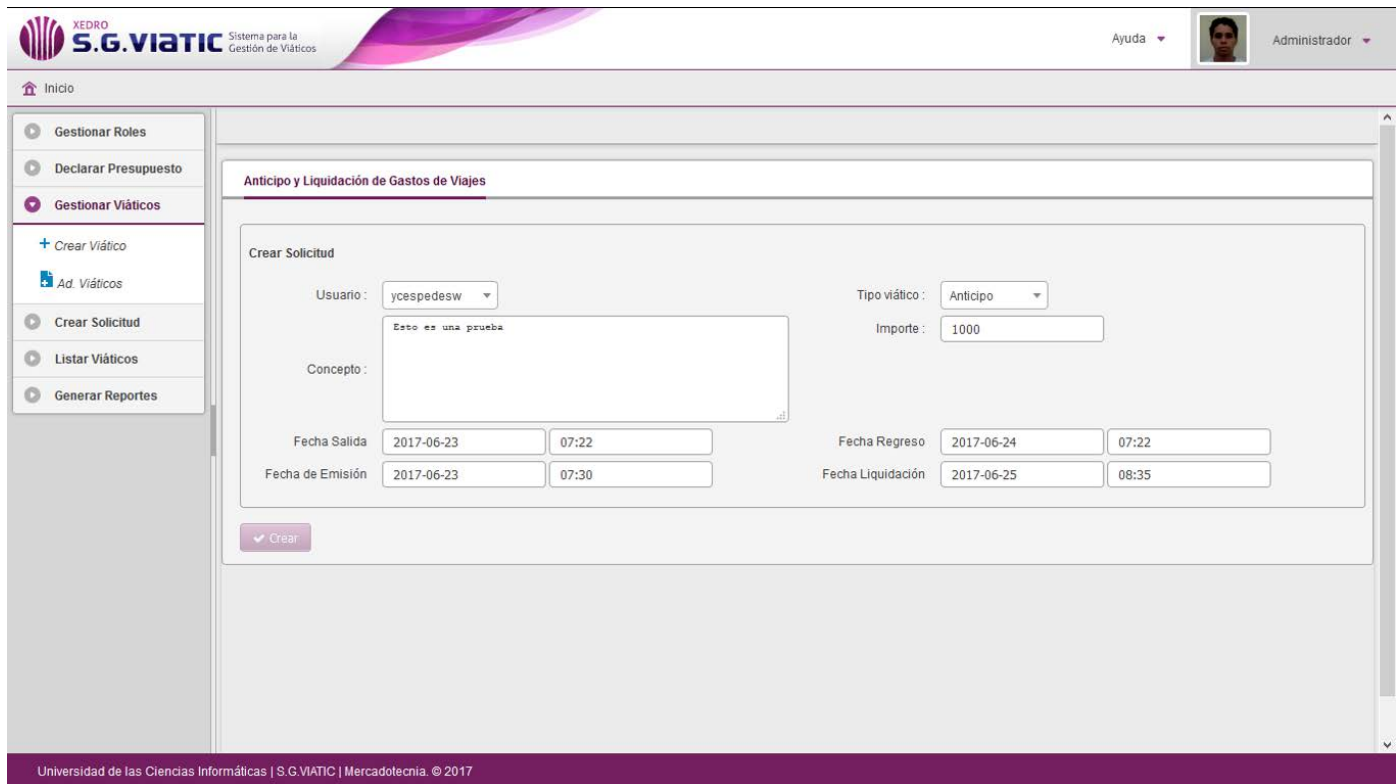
XEDRO S.G.VIATIC Sistema para la Gestión de Viáticos

Ayuda

Administrador

Inicio

Gestionar Roles

Declarar Presupuesto

Gestionar Viáticos

+ Crear Viático

Ad. Viáticos

Crear Solicitud

Listar Viáticos

Generar Reportes

Anticipo y Liquidación de Gastos de Viajes

Crear Solicitud

Usuario : ycespedesw

Tipo viático : Anticipo

Importe : 1000

Concepto : Esto es una prueba

Fecha Salida 2017-06-23 07:22

Fecha Regreso 2017-06-24 07:22

Fecha de Emisión 2017-06-23 07:30

Fecha Liquidación 2017-06-25 08:35

Crear

Universidad de las Ciencias Informáticas | S.G.VIATIC | Mercadotecnia. © 2017